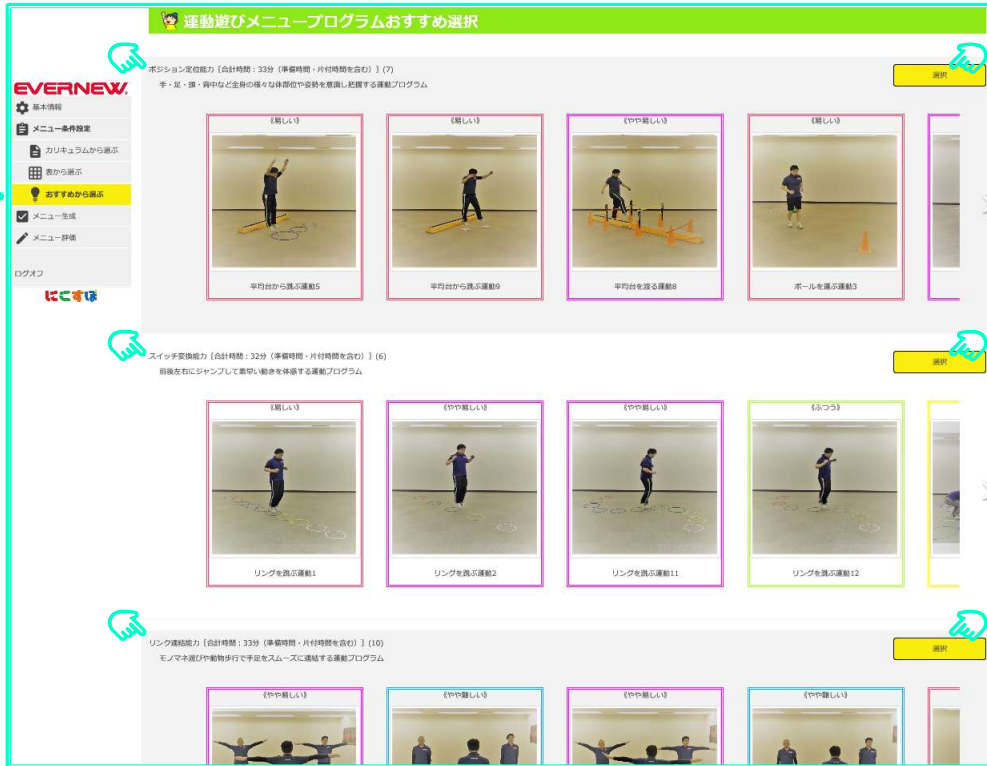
運動遊びメニュープログラムおすすめ選択

EVERNEW.
基本情報
メニュー条件設定
カリキュラムから選ぶ
表から選ぶ
おすすめから選ぶ
メニュー生成
メニュー評価
ログオフ
にこすぽ

ポジション定位能力［合計時間：33分（準備時間・片付時間を含む）］(7)
手・足・頭・背中など全身の様々な体部位や姿勢を意識し把握する運動プログラム

選択

《易しい》
平均台から跳ぶ運動5

《易しい》
平均台から跳ぶ運動9

《やや易しい》
平均台を渡る運動8

《易しい》
ボールを運ぶ運動3

スイッチ変換能力［合計時間：32分（準備時間・片付時間を含む）］(6)
前後左右にジャンプして素早い動きを体感する運動プログラム

選択

《易しい》
リングを跳ぶ運動1

《やや易しい》
リングを跳ぶ運動2

《やや易しい》
リングを跳ぶ運動11

《ふつう》
リングを跳ぶ運動12

リンク連結能力［合計時間：33分（準備時間・片付時間を含む）］(10)
モノマネ遊びや動物歩行で手足をスムーズに連結する運動プログラム

選択

《やや易しい》

《やや難しい》

《やや易しい》

《やや難しい》